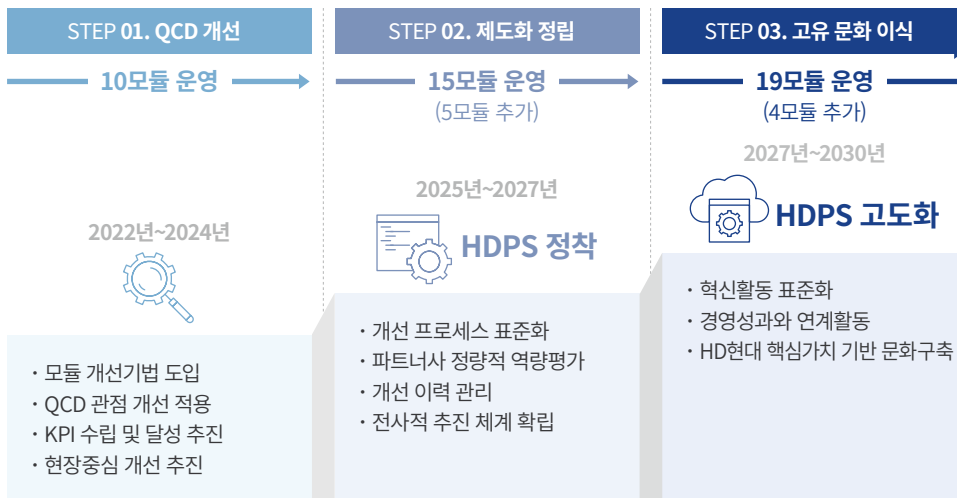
STEP 01. QCD 개선

10모듈 운영

2022년~2024년

· 모듈 개선기법 도입
· QCD 관점 개선 적용
· KPI 수립 및 달성 추진
· 현장중심 개선 추진

STEP 02. 제도화 정립

15모듈 운영
(5모듈 추가)

2025년~2027년

HDPS 정착

· 개선 프로세스 표준화
· 파트너사 정량적 역량평가
· 개선 이력 관리
· 전사적 추진 체계 확립

STEP 03. 고유 문화 이식

19모듈 운영
(4모듈 추가)

2027년~2030년

HDPS 고도화

· 혁신활동 표준화
· 경영성과와 연계활동
· HD현대 핵심가치 기반 문화구축